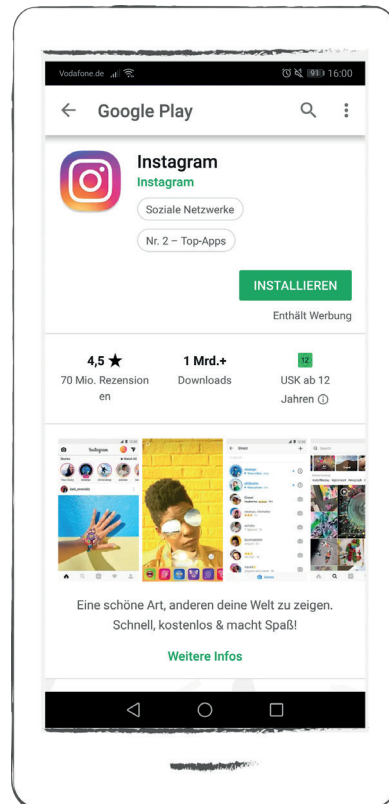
Vodafone.de 91 16:00

Google Play

Instagram
Instagram
Soziale Netzwerke
Nr. 2 – Top-Apps

INSTALLIEREN
Enthält Werbung

4,5 ★
70 Mio. Rezensionen

1 Mrd.+
Downloads

12
USK ab 12 Jahren ⓘ

Eine schöne Art, anderen deine Welt zu zeigen. Schnell, kostenlos & macht Spaß!

Weitere Infos